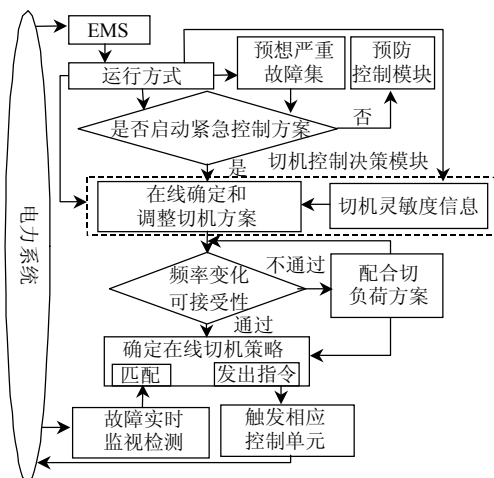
EMS

运行方式

预想严重故障集

预防控制模块

是否启动紧急控制方案

否

是

切机控制决策模块

在线确定和调整切机方案

切机灵敏度信息

频率变化可接受性

不通过

配合切负荷方案

通过

确定在线切机策略

匹配

发出指令

故障实时监视检测

触发相应控制单元

电力系统